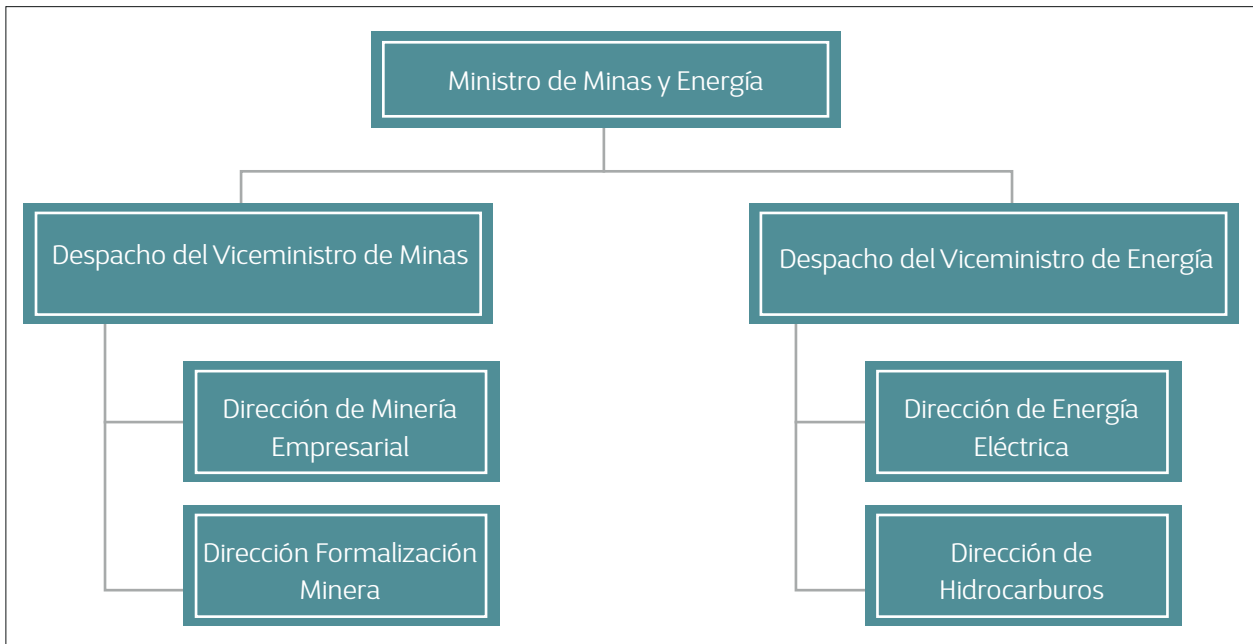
Ministro de Minas y Energía

Despacho del Viceministro de Minas

Dirección de Minería Empresarial

Dirección Formalización Minera

Despacho del Viceministro de Energía

Dirección de Energía Eléctrica

Dirección de Hidrocarburos